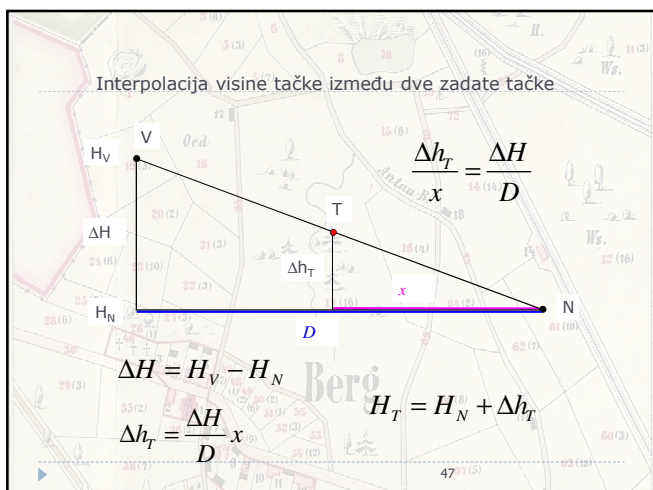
Interpolacija visine tačke između dve zadate tačke

V

$H_V$

$\frac{\Delta h_T}{x} = \frac{\Delta H}{D}$

T

$\Delta H$

$\Delta h_T$

$x$

$H_N$

N

$D$

$\Delta H = H_V - H_N$

$H_T = H_N + \Delta h_T$

$\Delta h_T = \frac{\Delta H}{D} x$

47